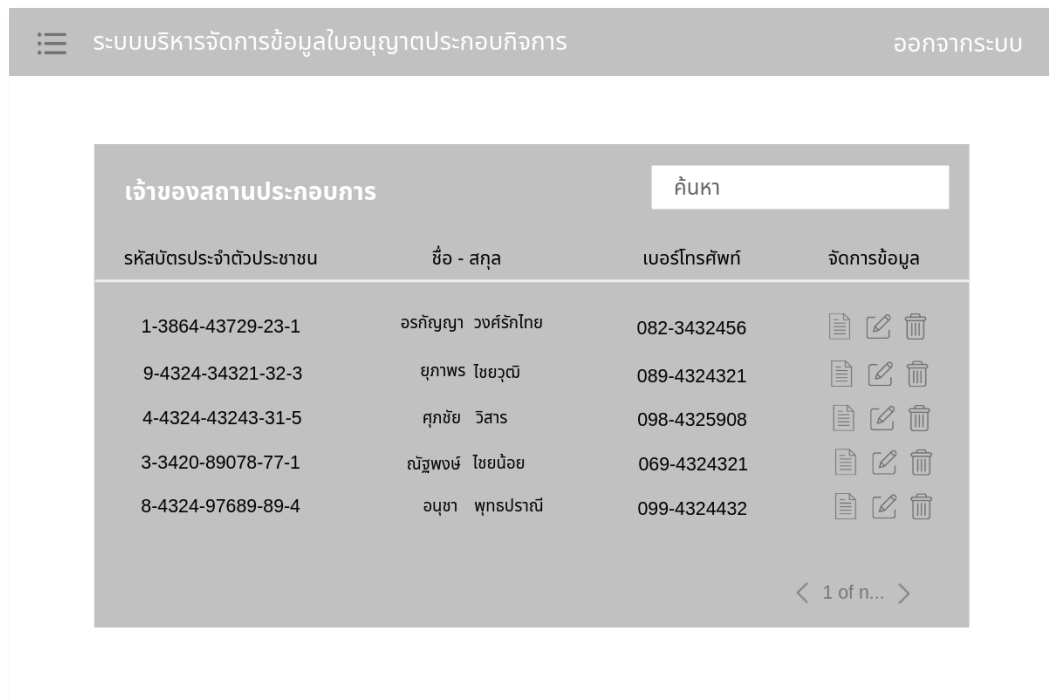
ระบบบริหารจัดการข้อมูลใบอนุญาตประกอบกิจการ

ออกจากระบบ

เจ้าของสถานประกอบการ

ค้นหา

| รหัสบัตรประจำตัวประชาชน | ชื่อ - สกุล | เบอร์โทรศัพท์ | จัดการข้อมูล |
|---|---|---|---|
| 1-3864-43729-23-1 | อรกัญญา วงศ์รักไทย | 082-3432456 | |
| 9-4324-34321-32-3 | ยุภาพร ไชยวุฒิ | 089-4324321 | |
| 4-4324-43243-31-5 | ศุภชัย วิสาร | 098-4325908 | |
| 3-3420-89078-77-1 | ณัฐพงษ์ ไชยน้อย | 069-4324321 | |
| 8-4324-97689-89-4 | อนุชา พุทธปราณี | 099-4324432 | |

1 of n...